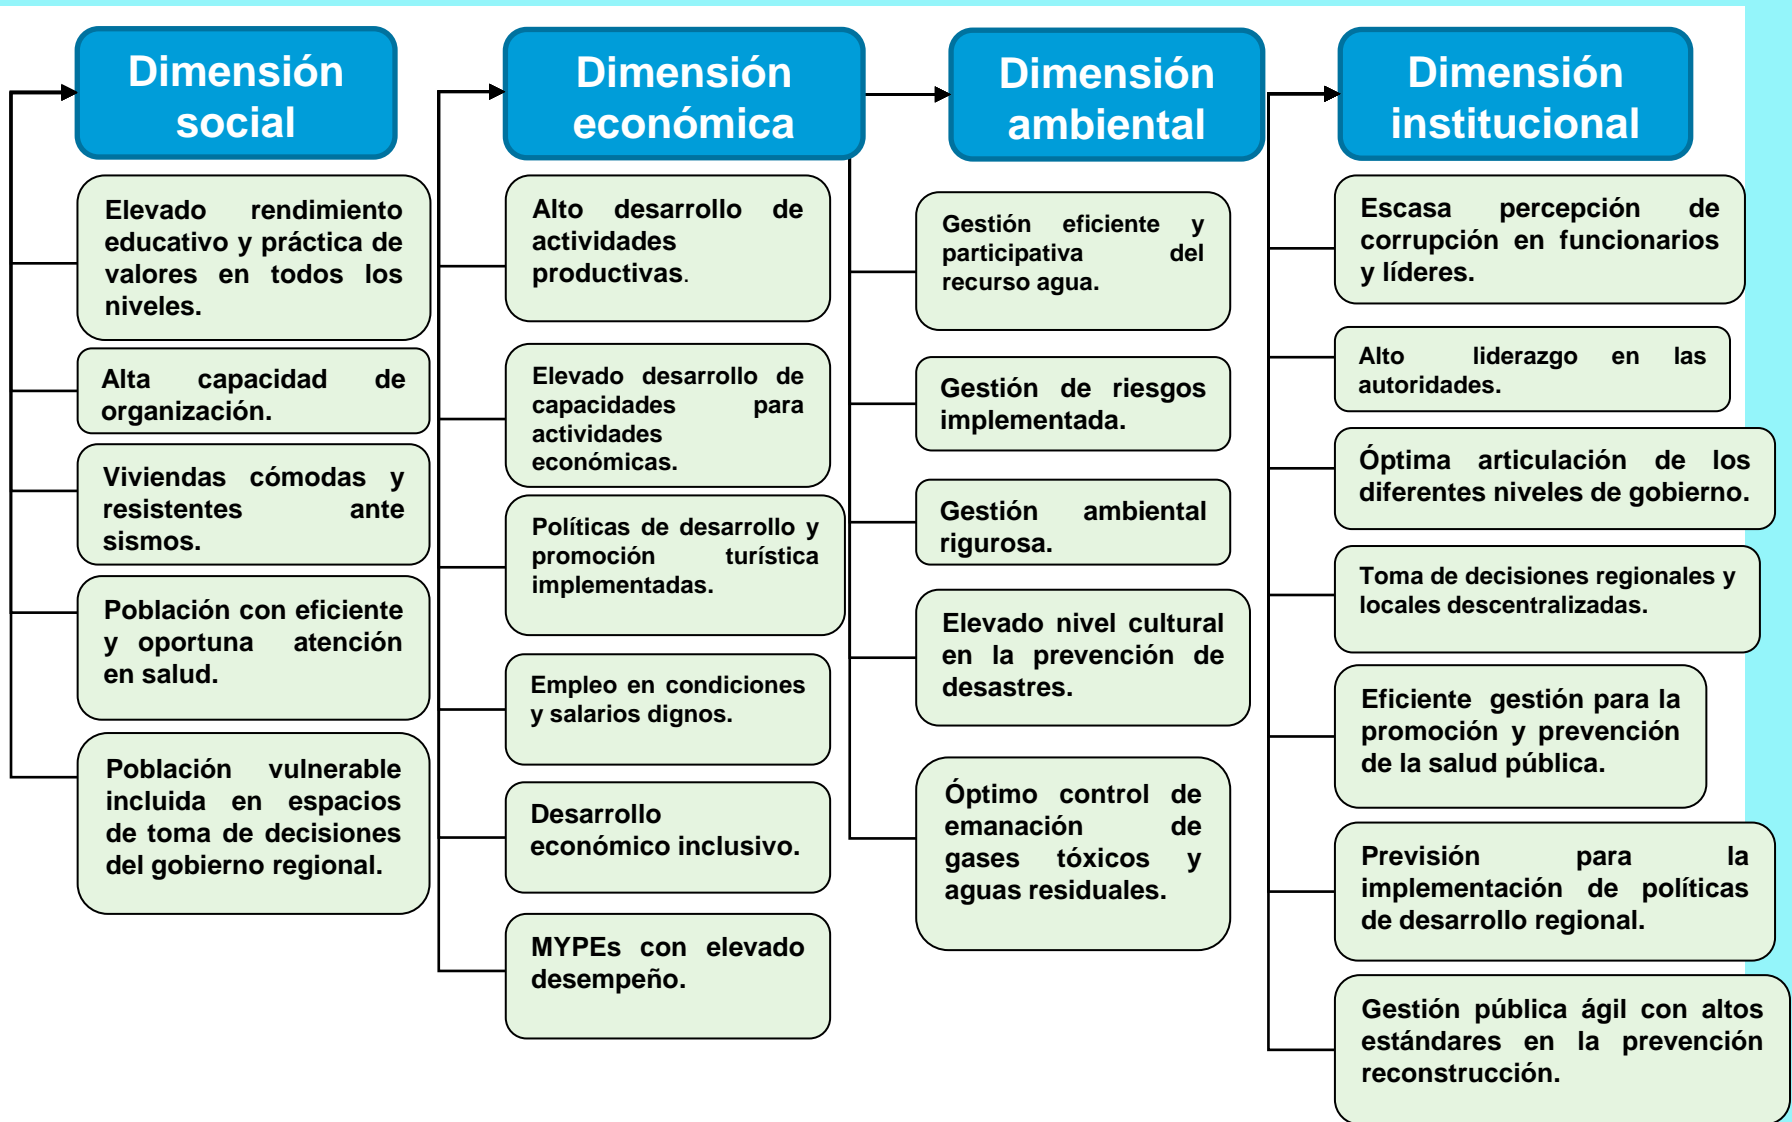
Dimensión social

Elevado rendimiento educativo y práctica de valores en todos los niveles.

Alta capacidad de organización.

Viviendas cómodas y resistentes ante sismos.

Población con eficiente y oportuna atención en salud.

Población vulnerable incluida en espacios de toma de decisiones del gobierno regional.

Dimensión económica

Alto desarrollo de actividades productivas.

Elevado desarrollo de capacidades para actividades económicas.

Políticas de desarrollo y promoción turística implementadas.

Empleo en condiciones y salarios dignos.

Desarrollo económico inclusivo.

MYPEs con elevado desempeño.

Dimensión ambiental

Gestión eficiente y participativa del recurso agua.

Gestión de riesgos implementada.

Gestión ambiental rigurosa.

Elevado nivel cultural en la prevención de desastres.

Óptimo control de emanación de gases tóxicos y aguas residuales.

Dimensión institucional

Escasa percepción de corrupción en funcionarios y líderes.

Alto liderazgo en las autoridades.

Óptima articulación de los diferentes niveles de gobierno.

Toma de decisiones regionales y locales descentralizadas.

Eficiente gestión para la promoción y prevención de la salud pública.

Previsión para la implementación de políticas de desarrollo regional.

Gestión pública ágil con altos estándares en la prevención reconstrucción.